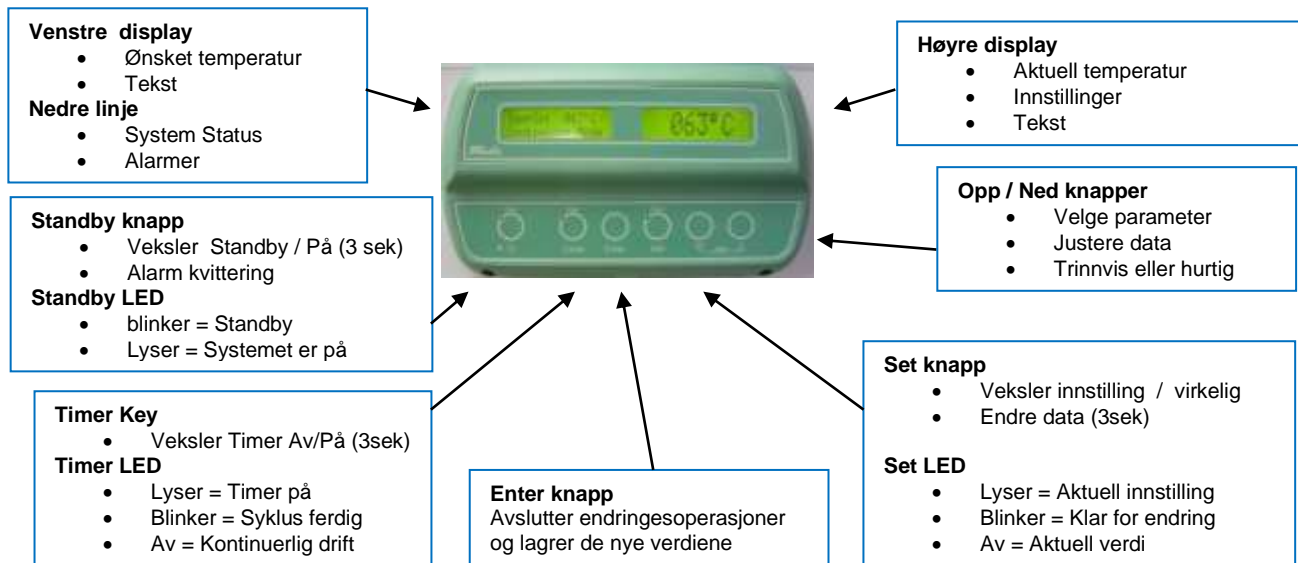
**Venstre display**
- Ønsket temperatur
- Tekst

**Nedre linje**
- System Status
- Alarmer

**Høyre display**
- Aktuell temperatur
- Innstillinger
- Tekst

063°C

**Opp / Ned knapper**
- Velge parameter
- Justere data
- Trinnvis eller hurtig

**Standby knapp**
- Veksler Standby / På (3 sek)
- Alarm kvittering

**Standby LED**
- blinker = Standby
- Lyser = Systemet er på

**Set knapp**
- Veksler innstilling / virkelig
- Endre data (3sek)

**Set LED**
- Lyser = Aktuell innstilling
- Blinker = Klar for endring
- Av = Aktuell verdi

**Timer Key**
- Veksler Timer Av/På (3sek)

**Timer LED**
- Lyser = Timer på
- Blinker = Syklus ferdig
- Av = Kontinuerlig drift

**Enter knapp**
Avslutter endringesoperasjoner og lagrer de nye verdiene